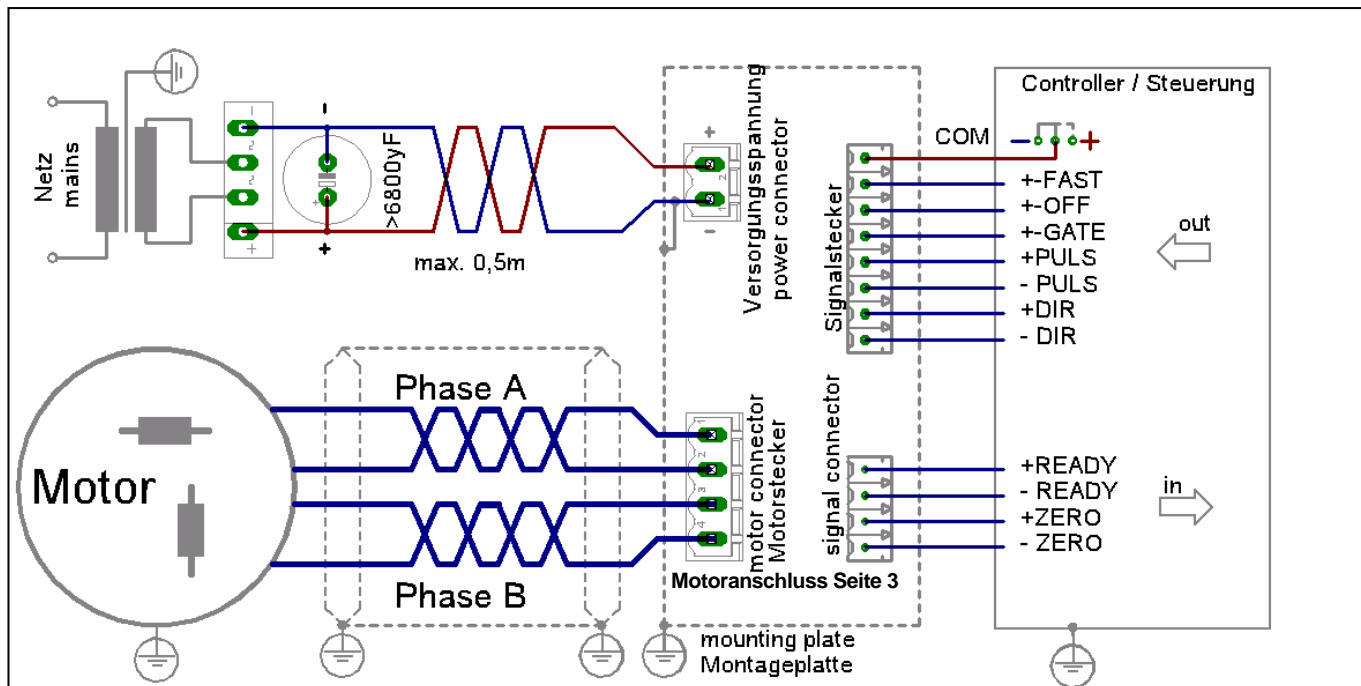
Netz
mains

-
>6800yF
+

max. 0,5m

+
Versorgungsspannung
power connector
-

Signalstecker

Controller / Steuerung

COM

+-FAST
+-OFF
+-GATE
+PULS
- PULS
+DIR
- DIR

out

Phase A

Motor

Phase B

motor connector
Motorstecker

signal connector

+READY
- READY
+ZERO
- ZERO

in

Motoranschluss Seite 3

mounting plate
Montageplatte